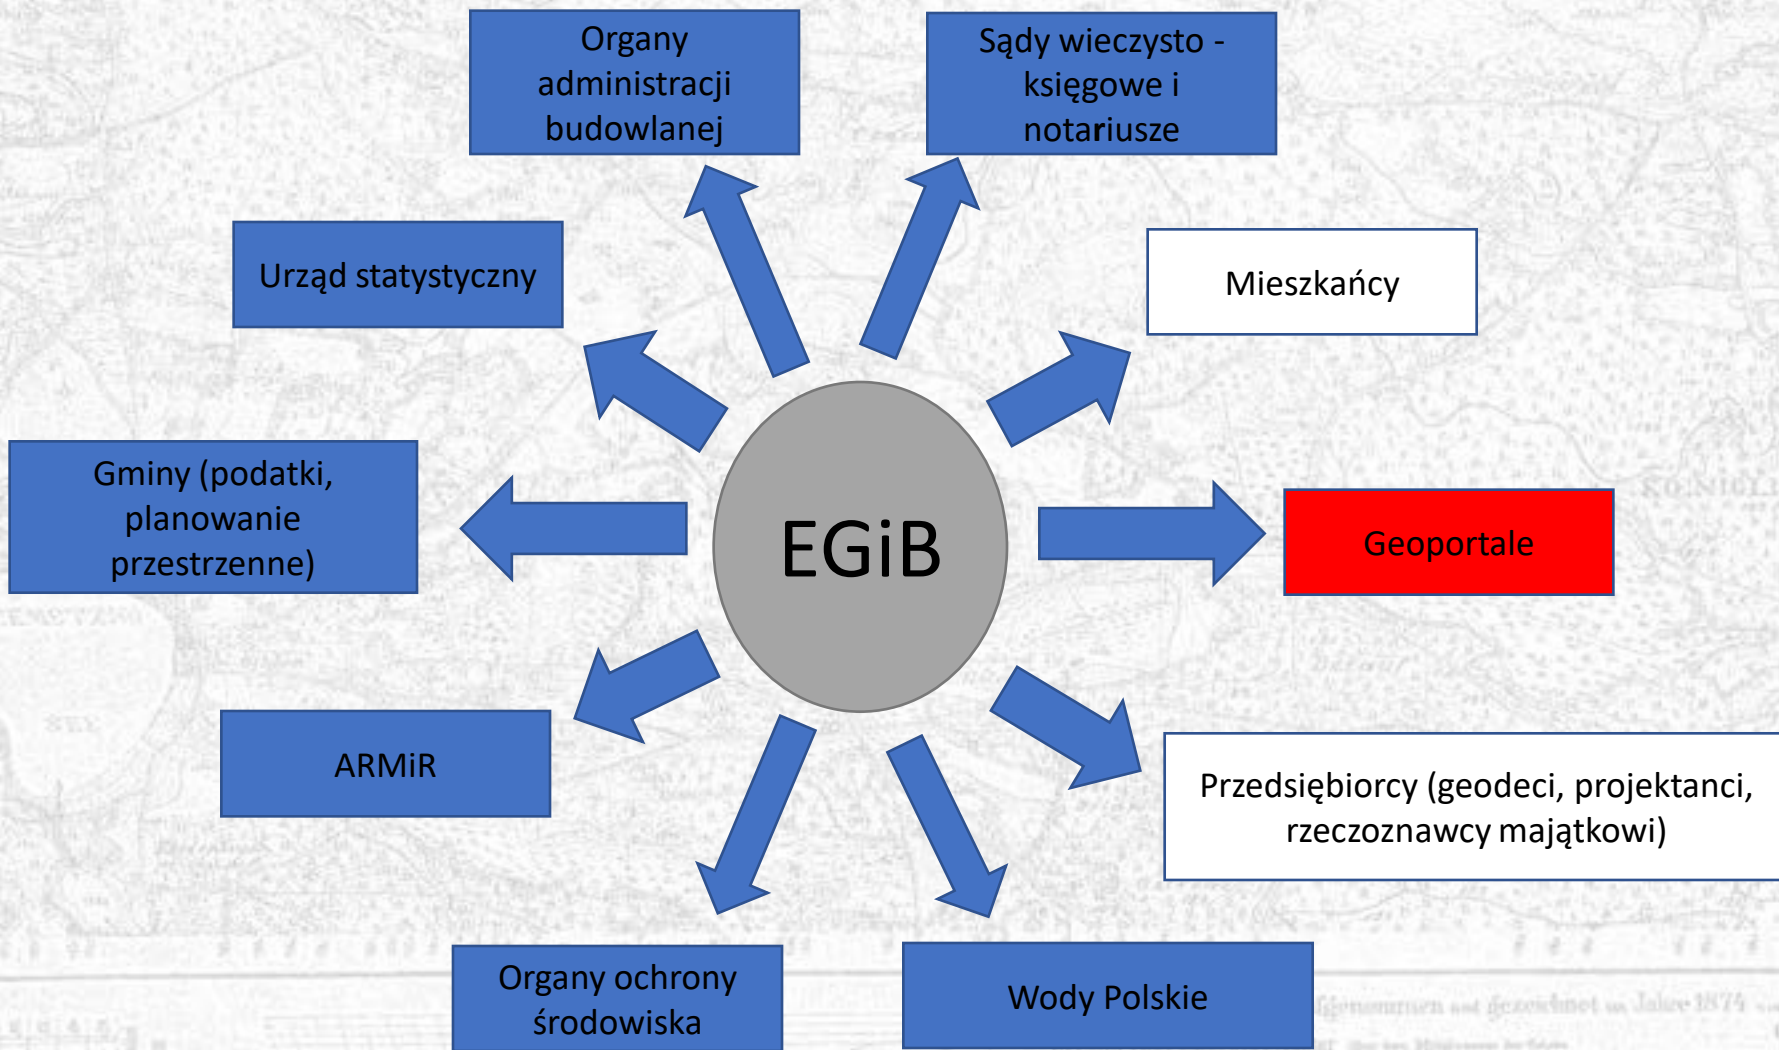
Organy administracji budowlanej

Sądy wieczysto - księgowe i notariusze

Urząd statystyczny

Mieszkańcy

Gminy (podatki, planowanie przestrzenne)

EGiB

Geoportale

ARMiR

Przedsiębiorcy (geodeci, projektanci, rzeczoznawcy majątkowi)

Organy ochrony środowiska

Wody Polskie